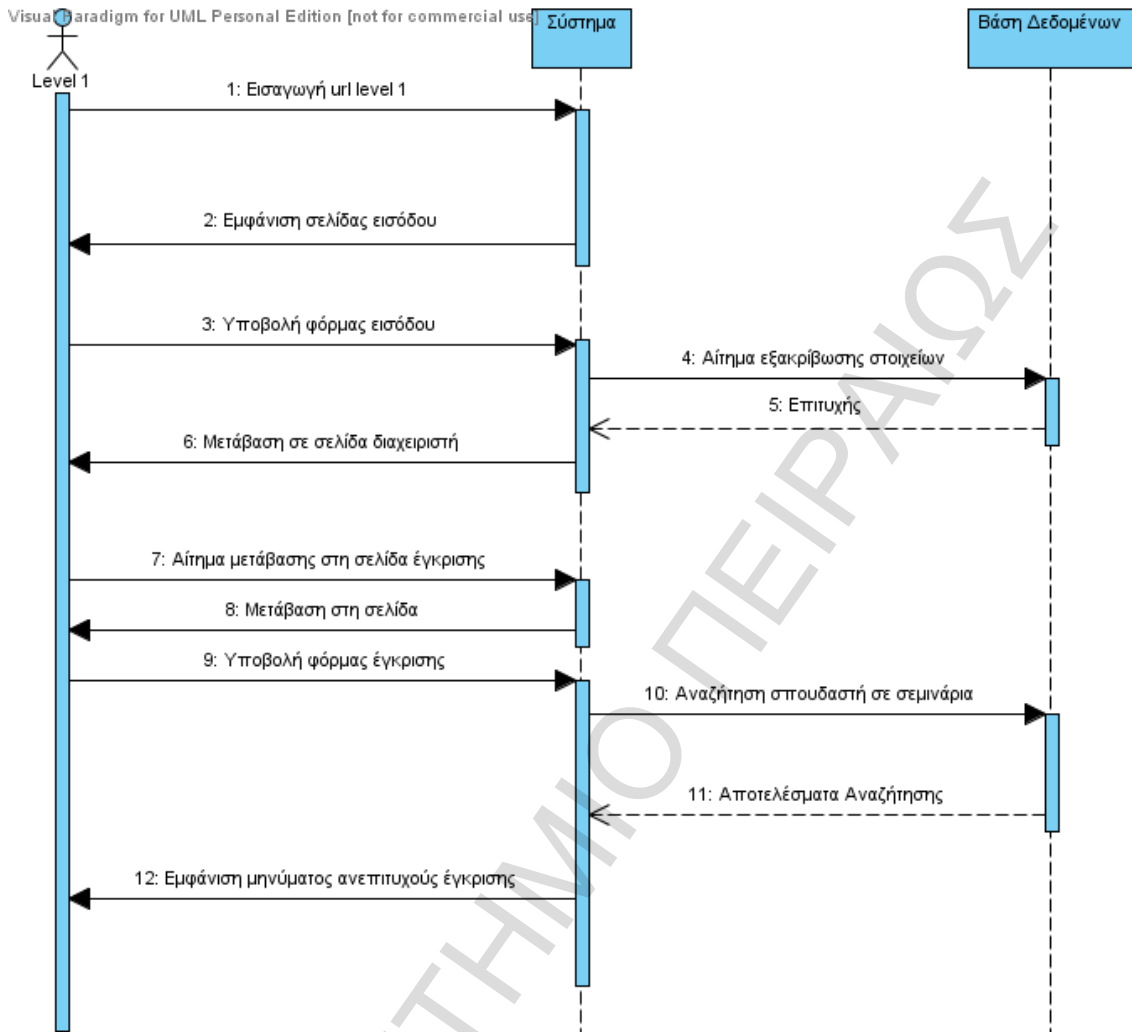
Visual Paradigm for UML Personal Edition [not for commercial use]

Level 1

Σύστημα

Βάση Δεδομένων

1: Εισαγωγή url level 1

2: Εμφάνιση σελίδας εισόδου

3: Υποβολή φόρμας εισόδου

4: Αίτημα εξακρίβωσης στοιχείων

5: Επιτυχής

6: Μετάβαση σε σελίδα διαχειριστή

7: Αίτημα μετάβασης στη σελίδα έγκρισης

8: Μετάβαση στη σελίδα

9: Υποβολή φόρμας έγκρισης

10: Αναζήτηση σπουδαστή σε σεμινάρια

11: Αποτελέσματα Αναζήτησης

12: Εμφάνιση μηνύματος ανεπιτυχούς έγκρισης

ΠΑΝΕΠΙΣΤΗΜΙΟ ΠΕΙΡΑΙΩΣ